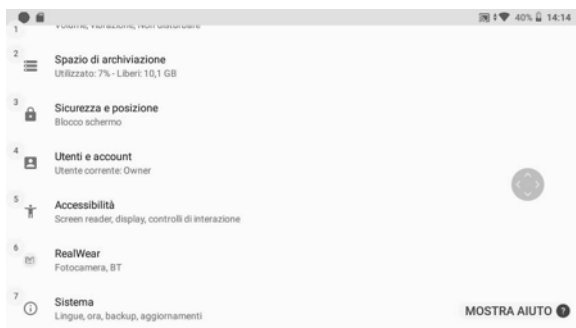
40% 14:14

1 Volume, vibrazione, Non disturbare

2 Spazio di archiviazione
Utilizzato: 7% - Liberi: 10,1 GB

3 Sicurezza e posizione
Blocco schermo

4 Utenti e account
Utente corrente: Owner

5 Accessibilità
Screen reader, display, controlli di interazione

6 RealWear
Fotocamera, BT

7 Sistema
Lingue, ora, backup, aggiornamenti

MOSTRA AIUTO ?